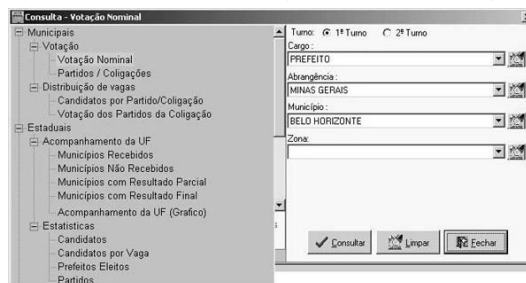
Consulta - Votação Nominal

Municipais
Votação
Votação Nominal
Partidos / Coligações
Distribuição de vagas
Candidatos por Partido/Coligação
Votação dos Partidos da Coligação
Estaduais
Acompanhamento da UF
Municípios Recebidos
Municípios Não Recebidos
Municípios com Resultado Parcial
Municípios com Resultado Final
Acompanhamento da UF (Grafico)
Estatisticas
Candidatos
Candidatos por Vaga
Prefeitos Eleitos
Partidos

Turno: 1º Turno 2º Turno
Cargo:
PREFEITO
Abrangência:
MINAS GERAIS
Município:
BELO HORIZONTE
Zona:

Consultar
Limpar
Fechar